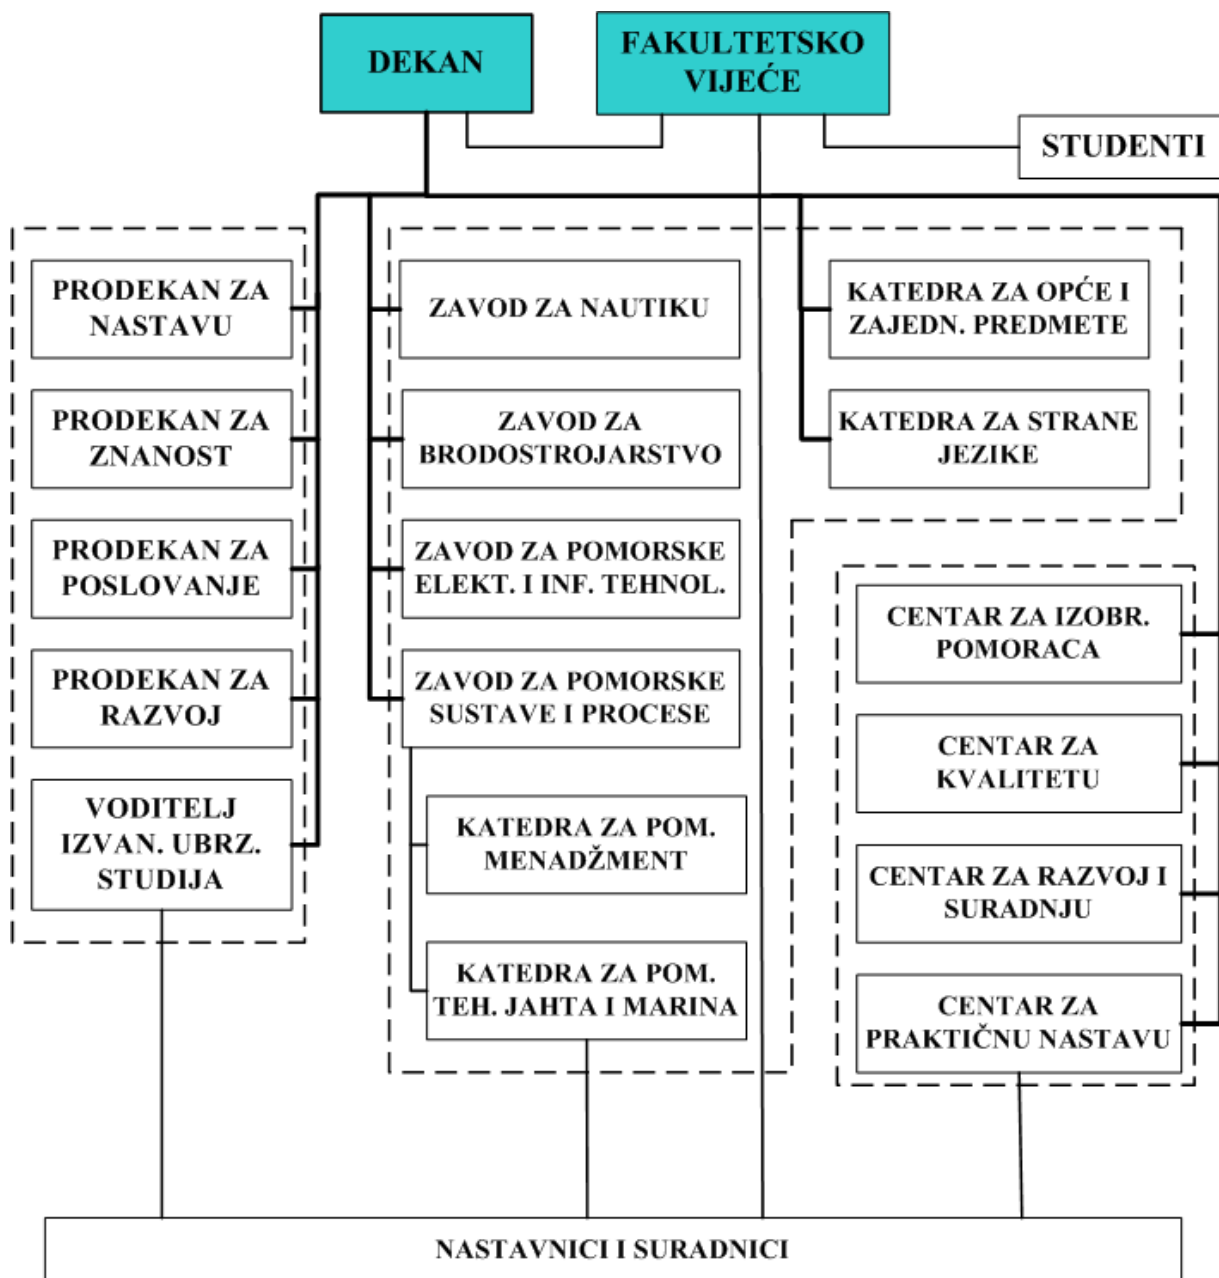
DEKAN

FAKULTETSKO VIJEĆE

STUDENTI

PRODEKAN ZA NASTAVU

PRODEKAN ZA ZNANOST

PRODEKAN ZA POSLOVANJE

PRODEKAN ZA RAZVOJ

VODITELJ IZVAN. UBRZ. STUDIJA

ZAVOD ZA NAUTIKU

ZAVOD ZA BRODOSTROJARSTVO

ZAVOD ZA POMORSKE ELEKT. I INF. TEHNOL.

ZAVOD ZA POMORSKE SUSTAVE I PROCESE

KATEDRA ZA POM. MENADŽMENT

KATEDRA ZA POM. TEH. JAHTA I MARINA

KATEDRA ZA OPĆE I ZAJEDN. PREDMETE

KATEDRA ZA STRANE JEZIKE

CENTAR ZA IZOBR. POMORACA

CENTAR ZA KVALITETU

CENTAR ZA RAZVOJ I SURADNJU

CENTAR ZA PRAKTIČNU NASTAVU

NASTAVNICI I SURADNICI